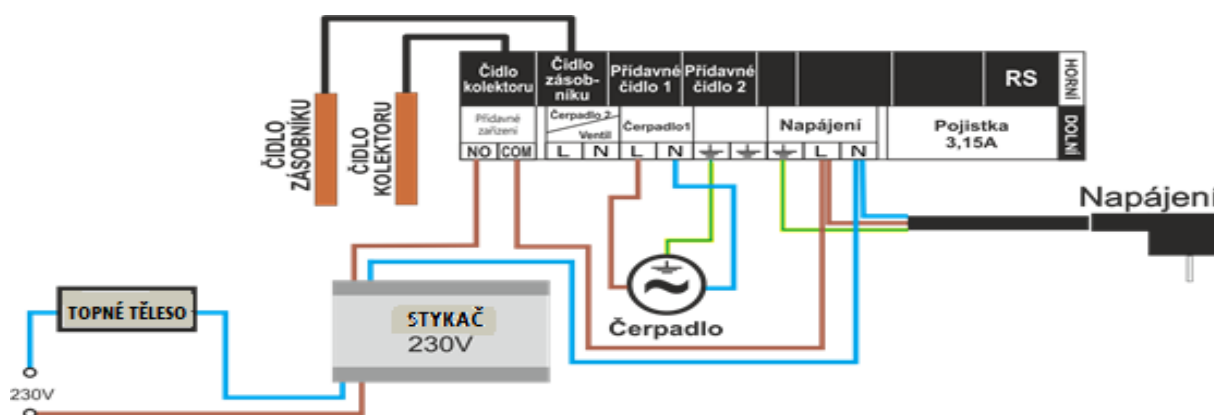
ČIDLO ZÁSOBNÍKU

ČIDLO KOLEKTORU

| Čidlo kolektoru | Čidlo zásob-níku | Přídavné čidlo 1 | Přídavné čidlo 2 | | | RS | HORNÍ |
|---|---|---|---|---|---|---|---|
| Přídavné zařízení | Čerpadlo 2 Ventil | Čerpadlo1 | | Napájení | Pojistka 3,15A | | DOLNÍ |
| NO COM | L N | L N | ⏚ ⏚ | ⏚ L N | | | |

Napájení

TOPNÉ TĚLESO

STYKAČ
230V

Čerpadlo

230V